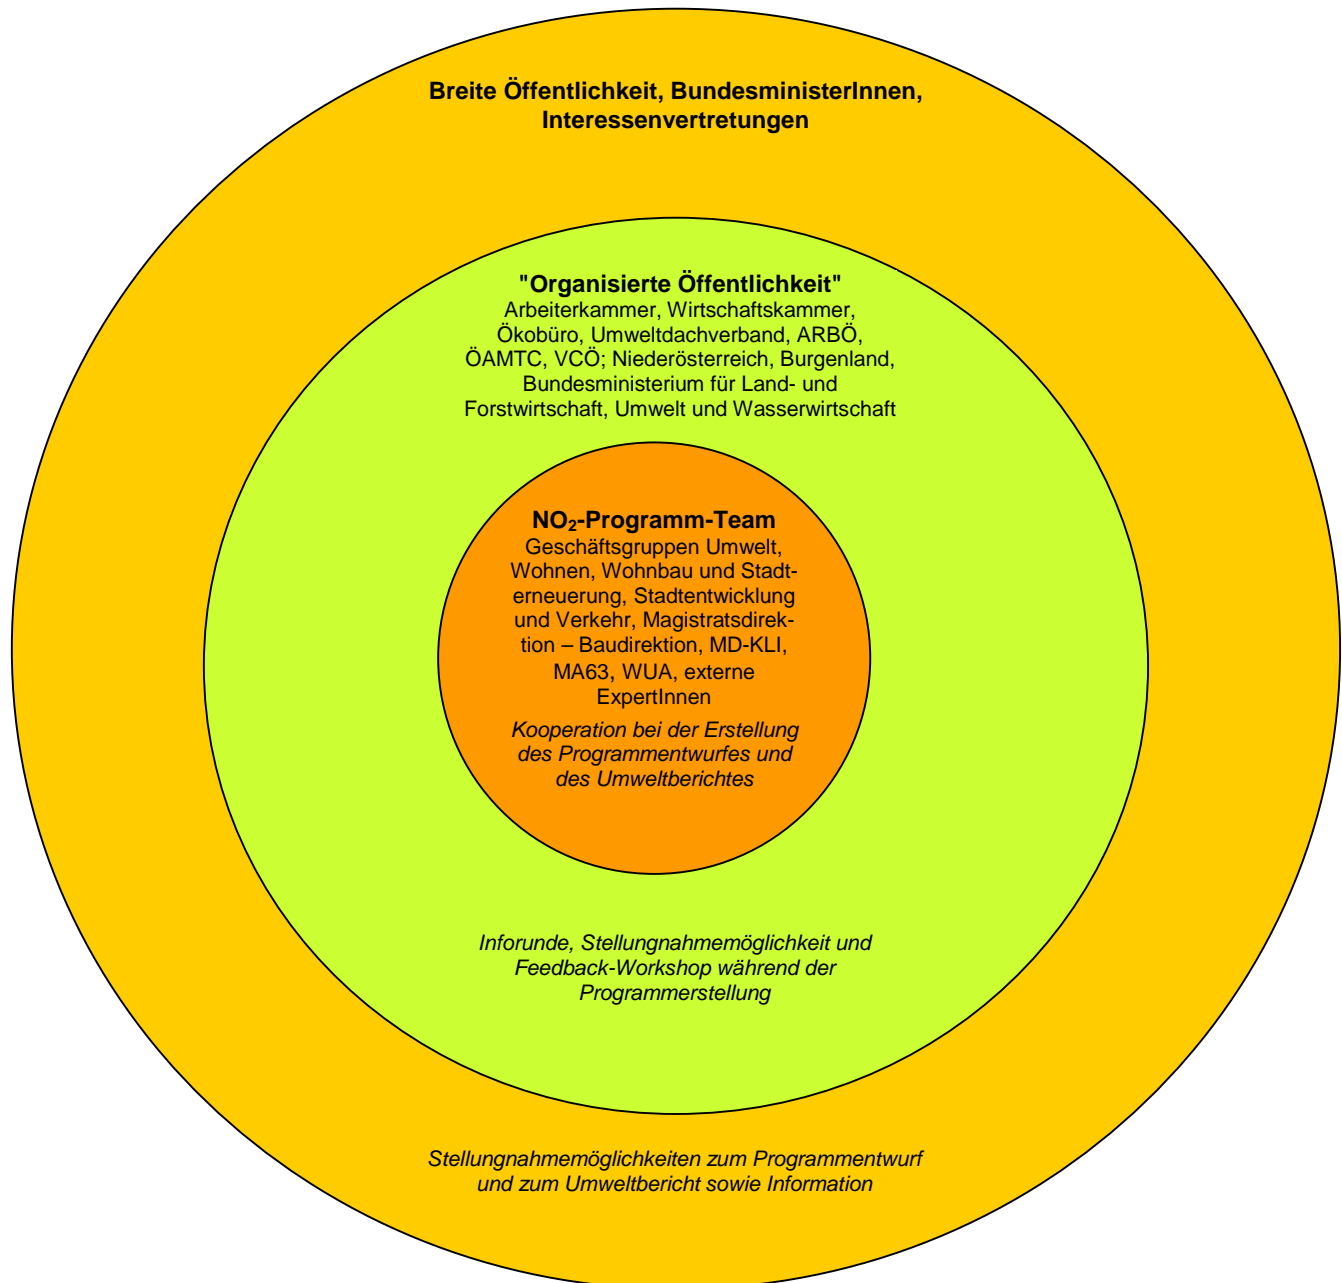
Breite Öffentlichkeit, BundesministerInnen, Interessenvertretungen

"Organisierte Öffentlichkeit"
Arbeiterkammer, Wirtschaftskammer, Ökobüro, Umweltdachverband, ARBÖ, ÖAMTC, VCÖ; Niederösterreich, Burgenland, Bundesministerium für Land- und Forstwirtschaft, Umwelt und Wasserwirtschaft

$NO_2$-Programm-Team
Geschäftsgruppen Umwelt, Wohnen, Wohnbau und Stadterneuerung, Stadtentwicklung und Verkehr, Magistratsdirektion – Baudirektion, MD-KLI, MA63, WUA, externe ExpertInnen

Kooperation bei der Erstellung des Programmentwurfes und des Umweltberichtes

Inforunde, Stellungnahmemöglichkeit und Feedback-Workshop während der Programmerstellung

Stellungnahmemöglichkeiten zum Programmentwurf und zum Umweltbericht sowie Information